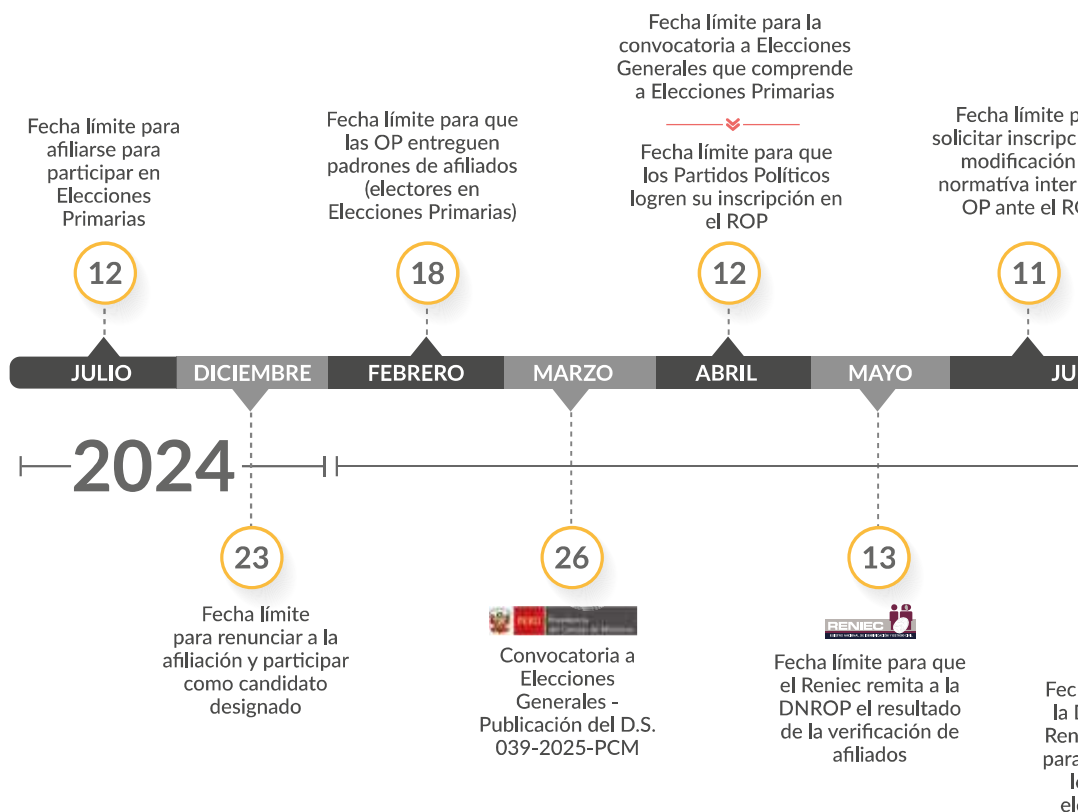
Fecha límite para afiliarse para participar en Elecciones Primarias

12

Fecha límite para que las OP entreguen padrones de afiliados (electores en Elecciones Primarias)

18

Fecha límite para la convocatoria a Elecciones Generales que comprende a Elecciones Primarias

Fecha límite para que los Partidos Políticos logren su inscripción en el ROP

12

Fecha límite p solicitar inscripc modificación normativa inter OP ante el R

11

JULIO | DICIEMBRE | FEBRERO | MARZO | ABRIL | MAYO | JU

2024

23

Fecha límite para renunciar a la afiliación y participar como candidato designado

26

PERÚ Presidencia del Consejo de Ministros

Convocatoria a Elecciones Generales - Publicación del D.S. 039-2025-PCM

13

RENIEC

Fecha límite para que el Reniec remita a la DNROP el resultado de la verificación de afiliados

Fec la Ren para l ele